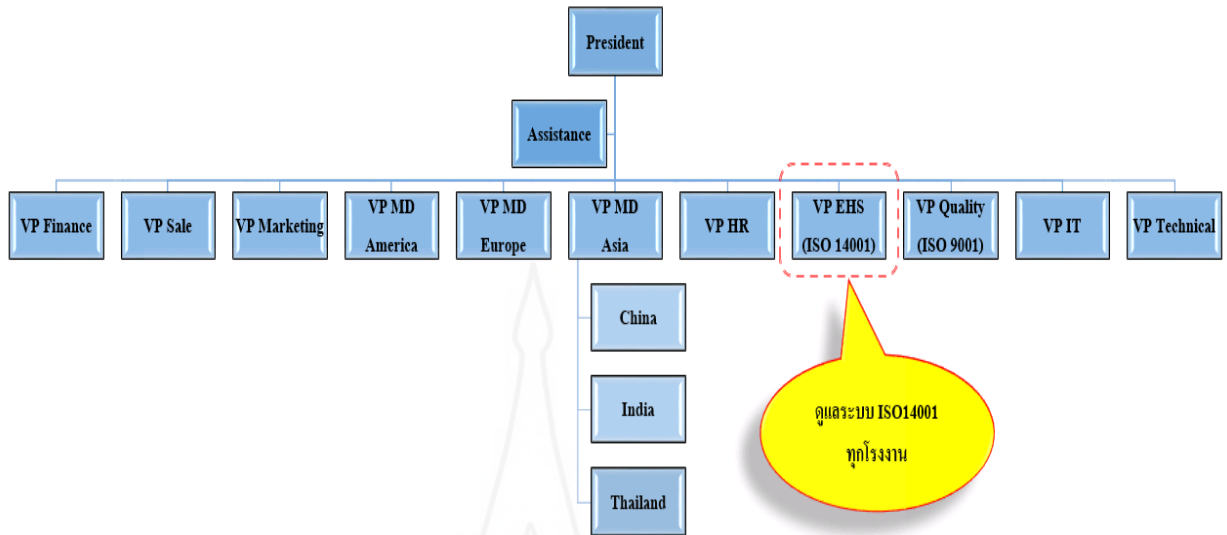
President

Assistance

VP Finance

VP Sale

VP Marketing

VP MD America

VP MD Europe

VP MD Asia

VP HR

VP EHS (ISO 14001)

VP Quality (ISO 9001)

VP IT

VP Technical

China

India

Thailand

ดูแลระบบ ISO14001 ทุกโรงงาน